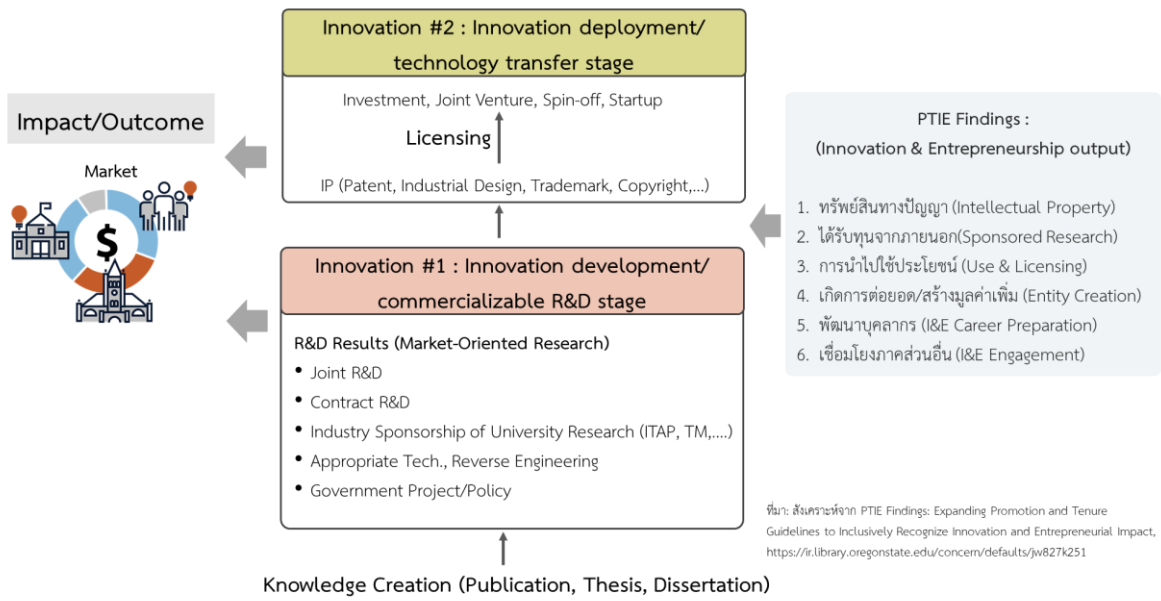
Innovation #2 : Innovation deployment/ technology transfer stage

Investment, Joint Venture, Spin-off, Startup

Licensing

IP (Patent, Industrial Design, Trademark, Copyright,...)

Impact/Outcome

Market

$

PTIE Findings :
(Innovation & Entrepreneurship output)

1. ทรัพย์สินทางปัญญา (Intellectual Property)
2. ได้รับทุนจากภายนอก(Sponsored Research)
3. การนำไปใช้ประโยชน์ (Use & Licensing)
4. เกิดการต่อยอด/สร้างมูลค่าเพิ่ม (Entity Creation)
5. พัฒนาบุคลากร (I&E Career Preparation)
6. เชื่อมโยงภาคส่วนอื่น (I&E Engagement)

Innovation #1 : Innovation development/ commercializable R&D stage

R&D Results (Market-Oriented Research)
• Joint R&D
• Contract R&D
• Industry Sponsorship of University Research (ITAP, TM,....)
• Appropriate Tech., Reverse Engineering
• Government Project/Policy

ที่มา: สังเคราะห์จาก PTIE Findings: Expanding Promotion and Tenure Guidelines to Inclusively Recognize Innovation and Entrepreneurial Impact, https://ir.library.oregonstate.edu/concern/defaults/jw827k251

Knowledge Creation (Publication, Thesis, Dissertation)